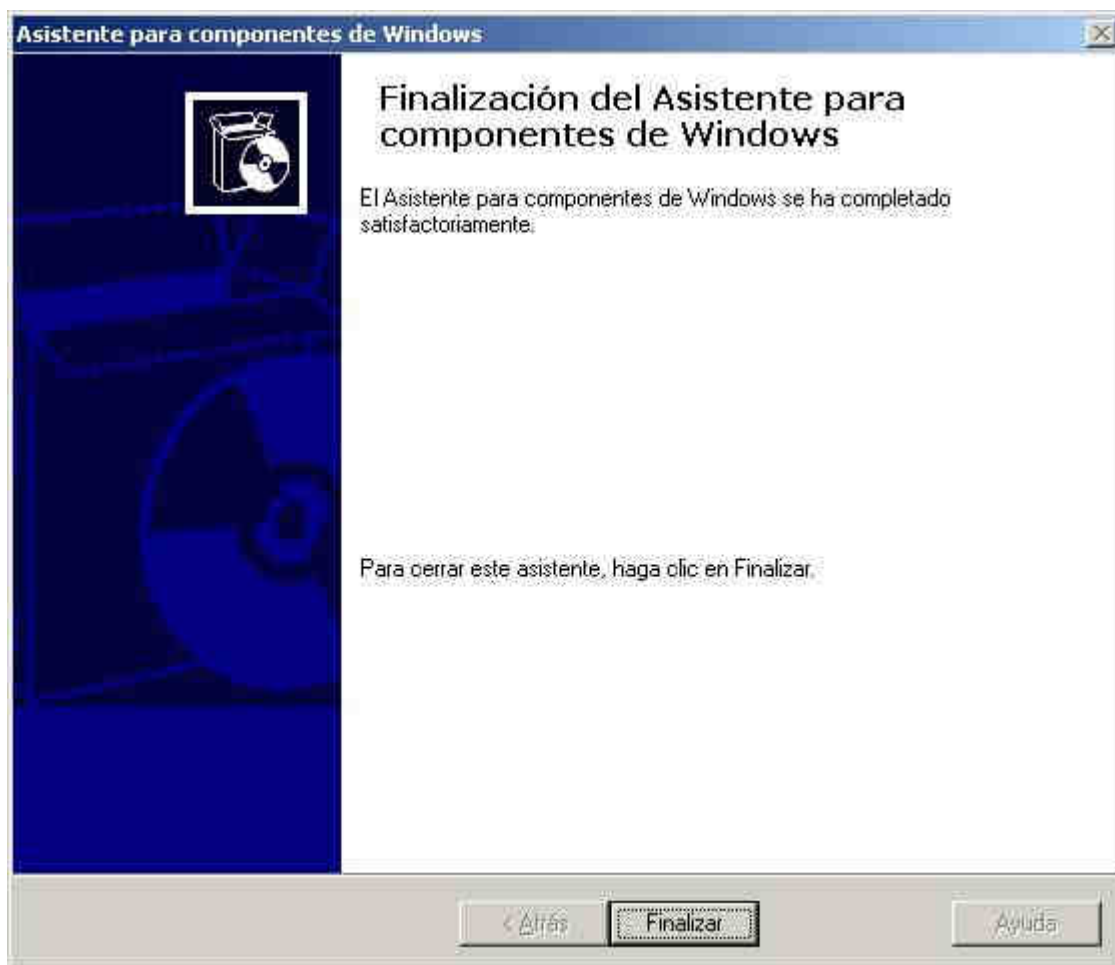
Asistente para componentes de Windows

Finalización del Asistente para componentes de Windows

El Asistente para componentes de Windows se ha completado satisfactoriamente.

Para cerrar este asistente, haga clic en Finalizar.

< Atrás

Finalizar

Ayuda